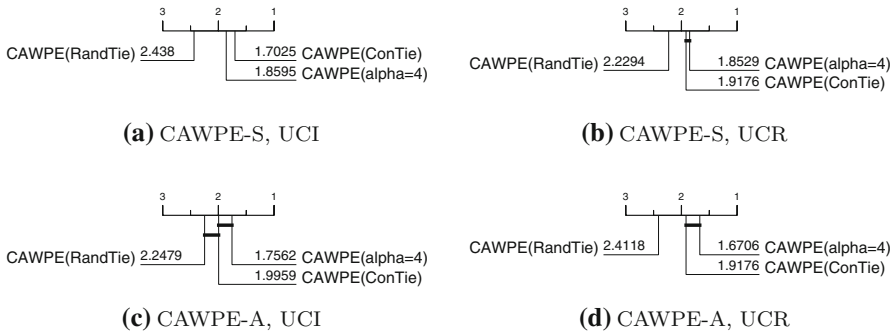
3 2 1

CAWPE(RandTie) 2.438

1.7025 CAWPE(ConTie)

1.8595 CAWPE(alpha=4)

**(a)** CAWPE-S, UCI

3 2 1

CAWPE(RandTie) 2.2294

1.8529 CAWPE(alpha=4)

1.9176 CAWPE(ConTie)

**(b)** CAWPE-S, UCR

3 2 1

CAWPE(RandTie) 2.2479

1.7562 CAWPE(alpha=4)

1.9959 CAWPE(ConTie)

**(c)** CAWPE-A, UCI

3 2 1

CAWPE(RandTie) 2.4118

1.6706 CAWPE(alpha=4)

1.9176 CAWPE(ConTie)

**(d)** CAWPE-A, UCR